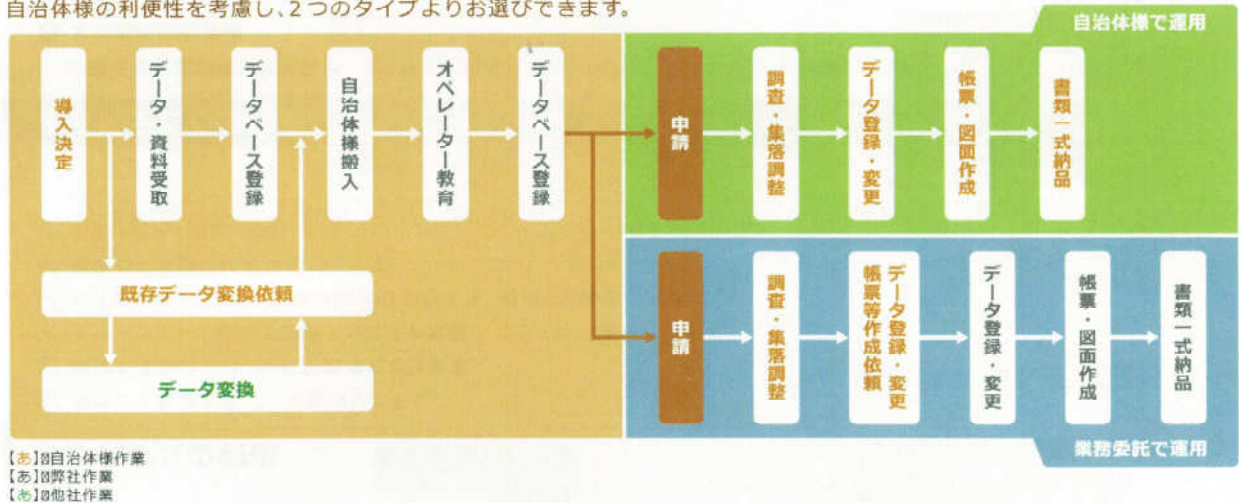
自治体様の利便性を考慮し、2つのタイプよりお選びできます。

自治体様で運用

導入決定

データ・資料受取

データベース登録

自治体様搬入

オペレーター教育

データベース登録

既存データ変換依頼

データ変換

申請

調査・集落調整

データ登録・変更

帳票・図面作成

書類一式納品

申請

調査・集落調整

データ登録・変更 帳票等作成依頼

データ登録・変更

帳票・図面作成

書類一式納品

業務委託で運用

【あ】：自治体様作業
【あ】：弊社作業
【あ】：他社作業